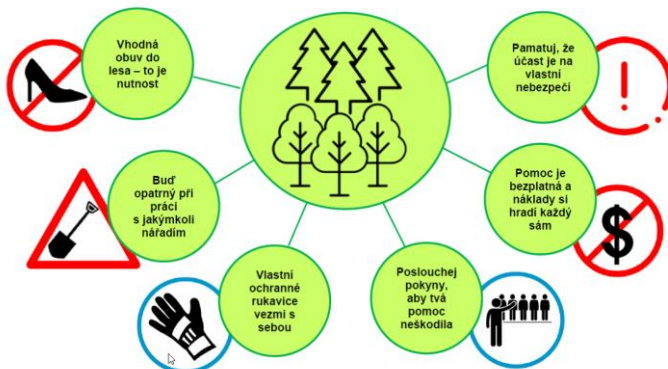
Vhodná obuv do lesa – to je nutnost

Buď opatrný při práci s jakýmkoli nářadím

Vlastní ochranné rukavice vezmi s sebou

Poslouchej pokyny, aby tvá pomoc neškodila

Pomoc je bezplatná a náklady si hradí každý sám

Pamatuj, že účast je na vlastní nebezpečí

!

$